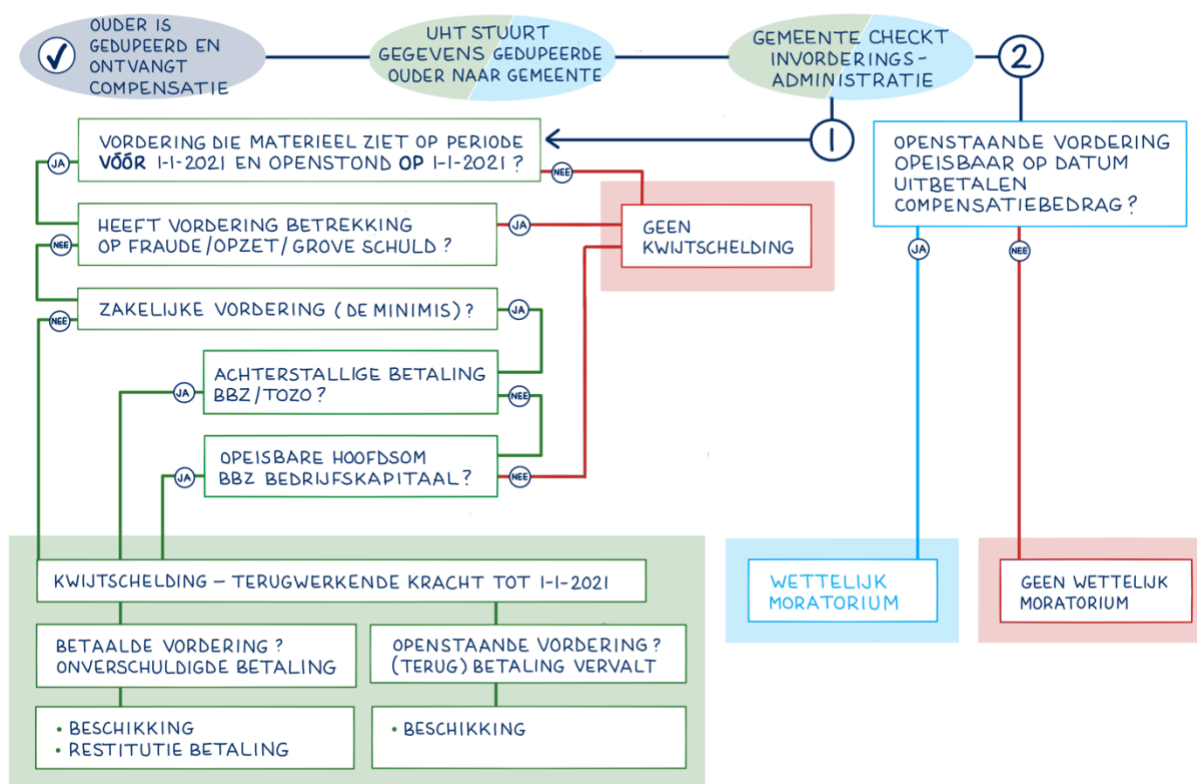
OUDER IS GEDUPEERD EN ONTVANGT COMPENSATIE

UHT STUURT GEGEVENS GEDUPEERDE OUDER NAAR GEMEENTE

GEMEENTE CHECKT INVORDERINGS-ADMINISTRATIE

2

1

VORDERING DIE MATERIEEL ZIET OP PERIODE VÓÓR 1-1-2021 EN OPENSTOND OP 1-1-2021?

JA

NEE

GEEN KWIJTSCHELDING

HEEFT VORDERING BETREKKING OP FRAUDE/OPZET/GROVE SCHULD?

JA

NEE

ZAKELIJKE VORDERING (DE MINIMIS)?

JA

NEE

ACHTERSTALLIGE BETALING BBZ/TOZO?

JA

NEE

OPEISBARE HOOFDSOM BBZ BEDRIJFSKAPITAAL?

JA

NEE

OPENSTAANDE VORDERING OPEISBAAR OP DATUM UITBETALEN COMPENSATIEBEDRAG?

JA

NEE

KWIJTSCHELDING – TERUGWERKENDE KRACHT TOT 1-1-2021

BETAALDE VORDERING? ONVERSCHULDIGDE BETALING

OPENSTAANDE VORDERING? (TERUG) BETALING VERVALT

• BESCHIKKING
• RESTITUTIE BETALING

• BESCHIKKING

WETTELIJK MORATORIUM

GEEN WETTELIJK MORATORIUM